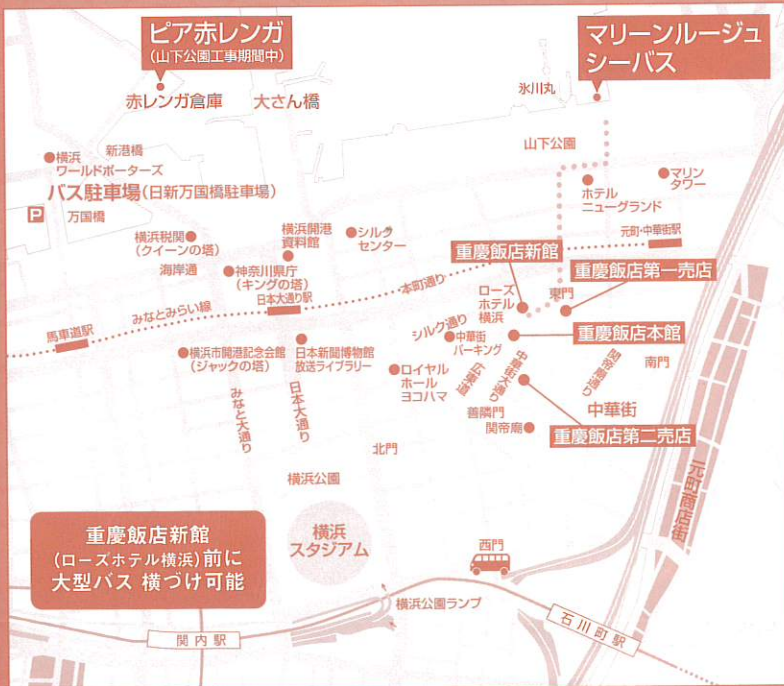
ピア赤レンガ
(山下公園工事期間中)

マリーンルージュ
シーバス

赤レンガ倉庫
大さん橋
氷川丸
新港橋
横浜ワールドポーターズ
山下公園
バス駐車場(日新万国橋駐車場)
マリンタワー
ホテルニューグランド
P
万国橋
横浜開港資料館
シルクセンター
元町・中華街駅
横浜税関(クイーンの塔)
重慶飯店新館
海岸通
神奈川県庁(キングの塔)
重慶飯店第一売店
本町通り
日本大通り駅
東門
ローズホテル横浜
みなとみらい線
馬車道駅
シルク通り
中華街パーキング
重慶飯店本館
横浜市開港記念会館(ジャックの塔)
日本新聞博物館 放送ライブラリー
関帝廟通り
南門
ロイヤルホールヨコハマ
広東道
中華街大通り
みなと大通り
日本大通り
善隣門
中華街
関帝廟
重慶飯店第二売店
北門
横浜公園
元町商店街
重慶飯店新館
(ローズホテル横浜)前に
大型バス 横づけ可能
横浜スタジアム
西門
横浜公園ランプ
石川町駅
関内駅